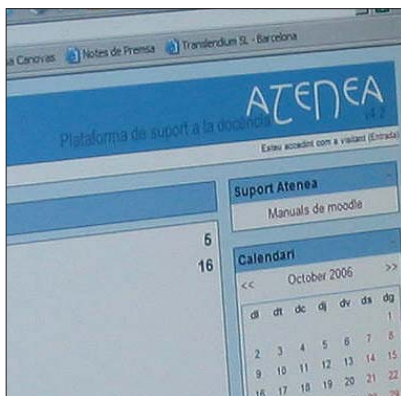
a Canovas | Notes de Premsa | Transfendium SL - Barcelona

ATENEA
v1.2
Plataforma de suport a la docència
Esteu accedint com a visitant (Entrada)

Suport Atenea
Manuals de moodle

5
16

Calendari
<< October 2006 >>

| dl | dt | dc | dj | dv | ds | dg |
|---|---|---|---|---|---|---|
| | | | | | | 1 |
| 2 | 3 | 4 | 5 | 6 | 7 | 8 |
| 9 | 10 | 11 | 12 | 13 | 14 | 15 |
| 16 | 17 | 18 | 19 | 20 | 21 | 22 |